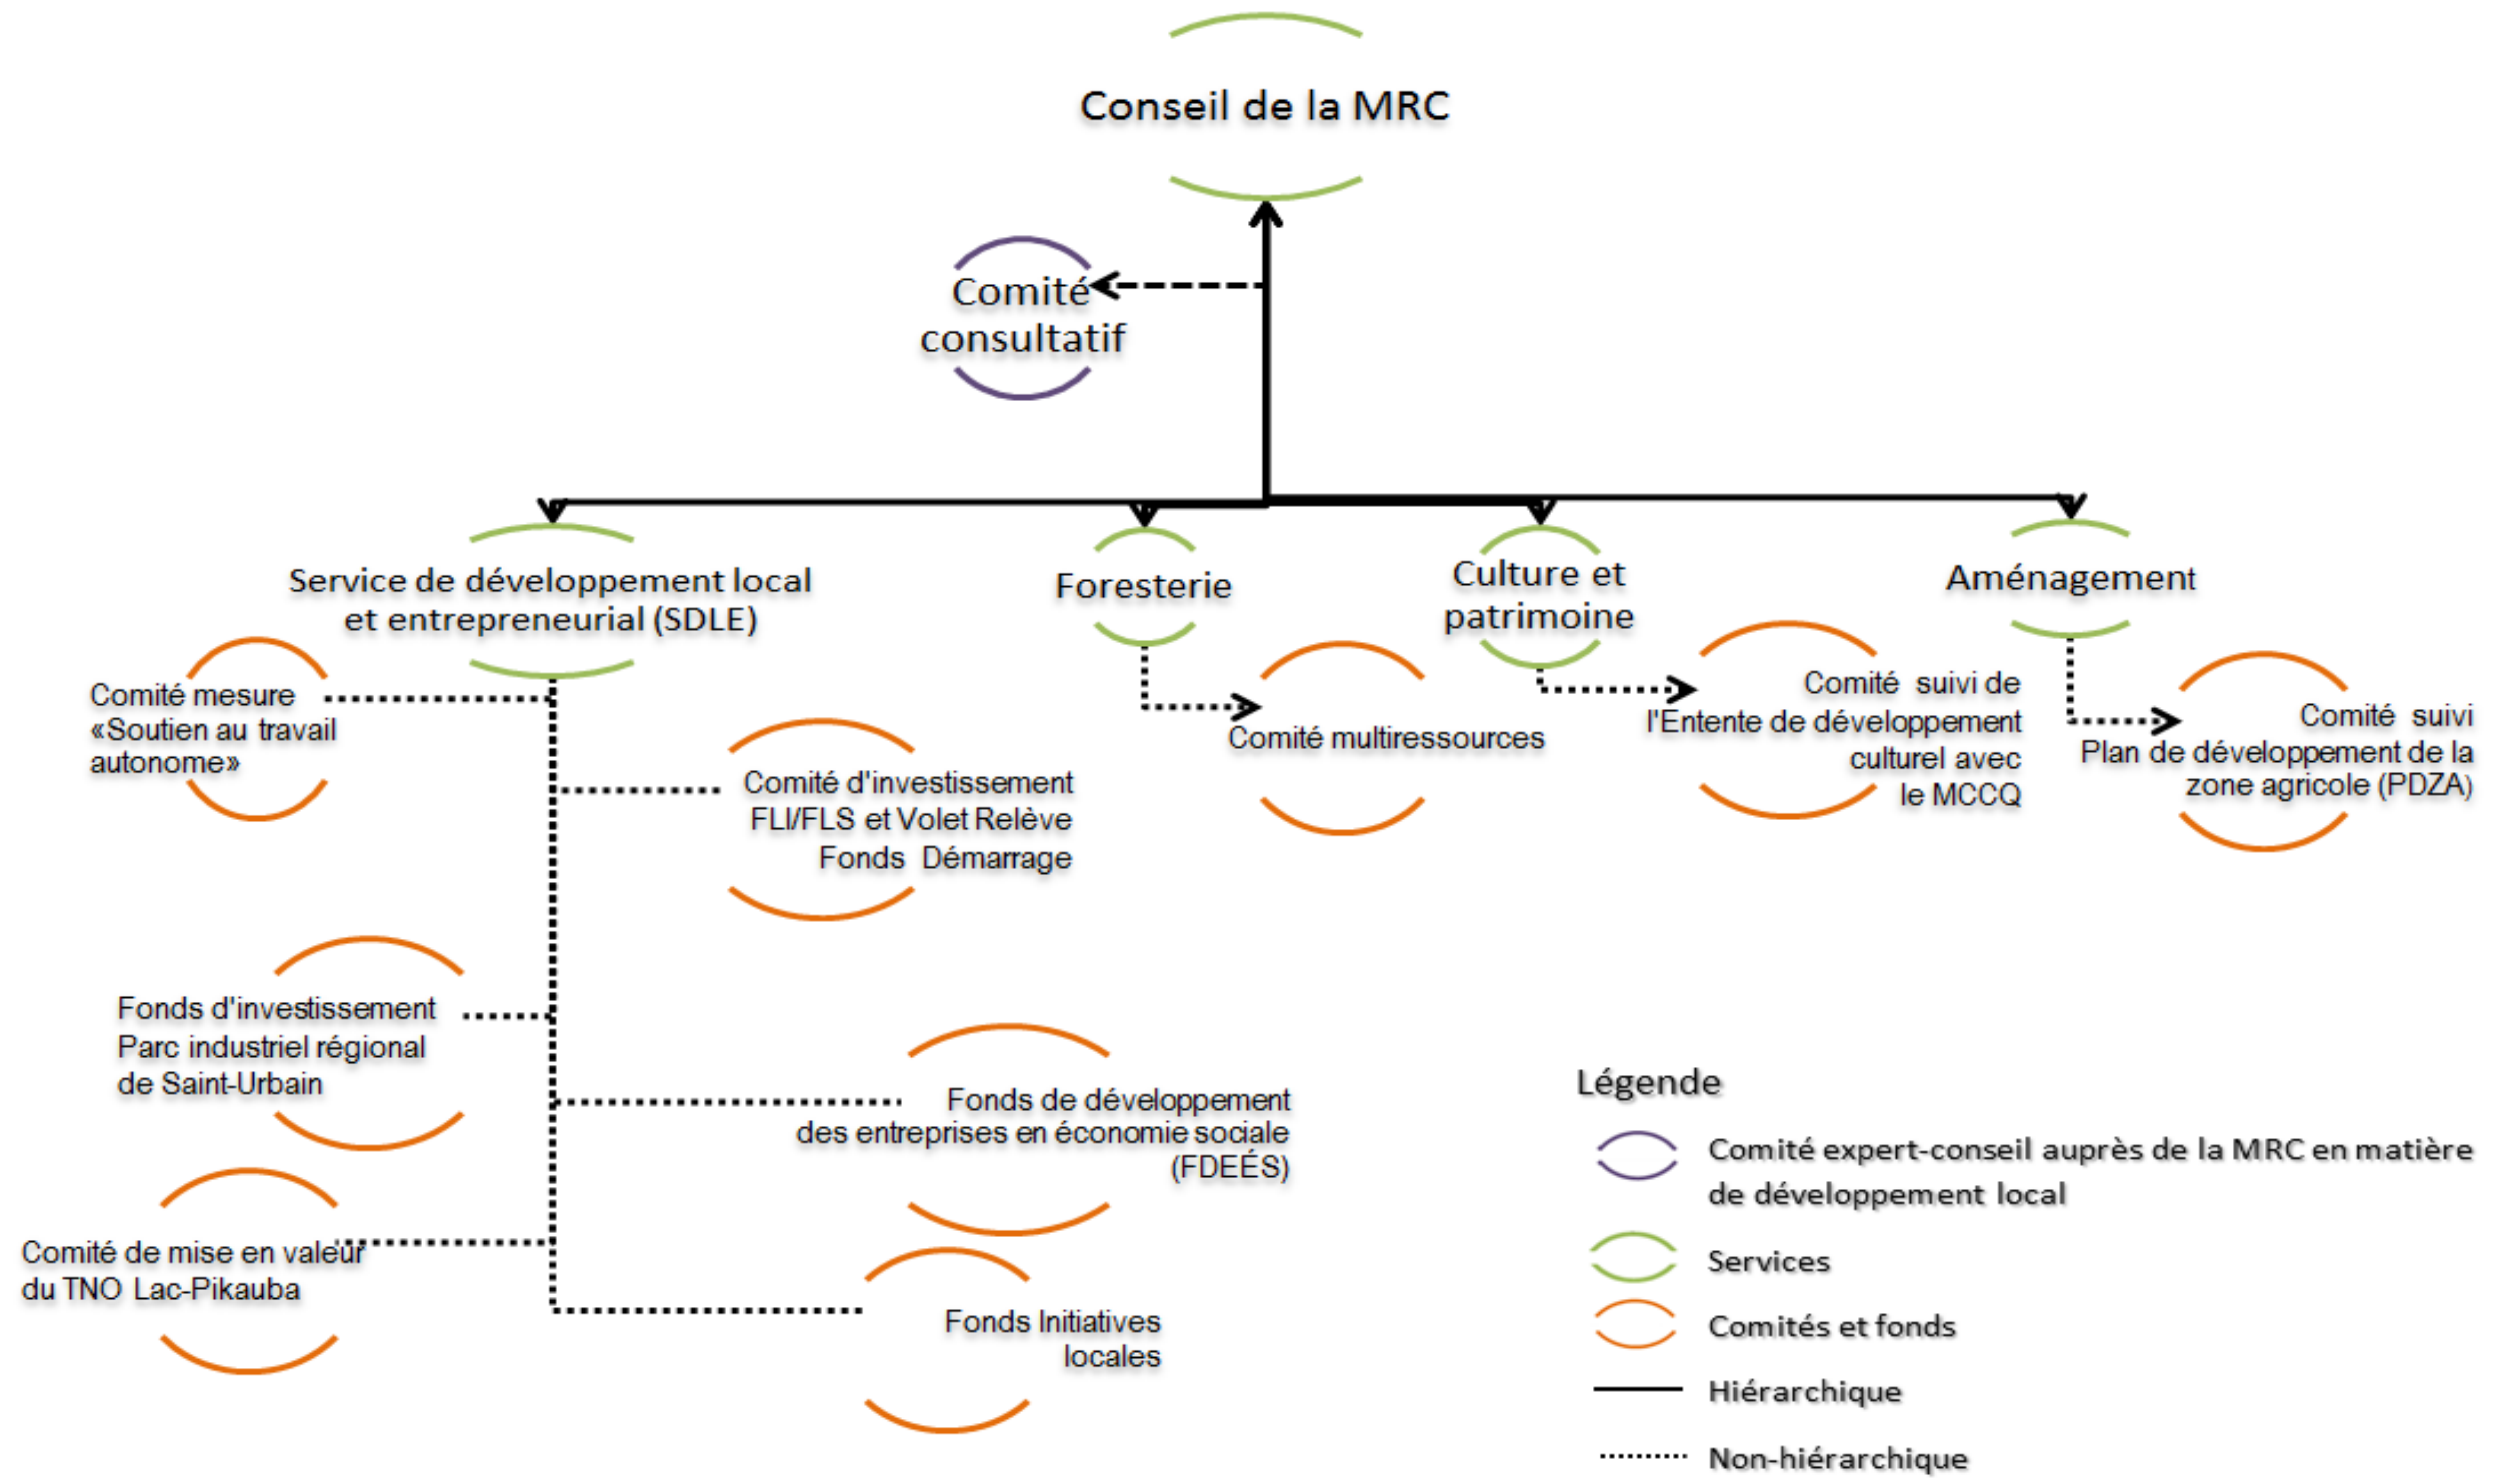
Conseil de la MRC

Comité consultatif

Service de développement local et entrepreneurial (SDLE)

Foresterie

Culture et patrimoine

Aménagement

Comité mesure «Soutien au travail autonome»

Comité d'investissement FLI/FLS et Volet Relève Fonds Démarrage

Fonds d'investissement Parc industriel régional de Saint-Urbain

Fonds de développement des entreprises en économie sociale (FDEÉS)

Comité de mise en valeur du TNO Lac-Pikauba

Fonds Initiatives locales

Comité multiressources

Comité suivi de l'Entente de développement culturel avec le MCCQ

Comité suivi Plan de développement de la zone agricole (PDZA)

Légende

Comité expert-conseil auprès de la MRC en matière de développement local

Services

Comités et fonds

Hiérarchique

Non-hiérarchique